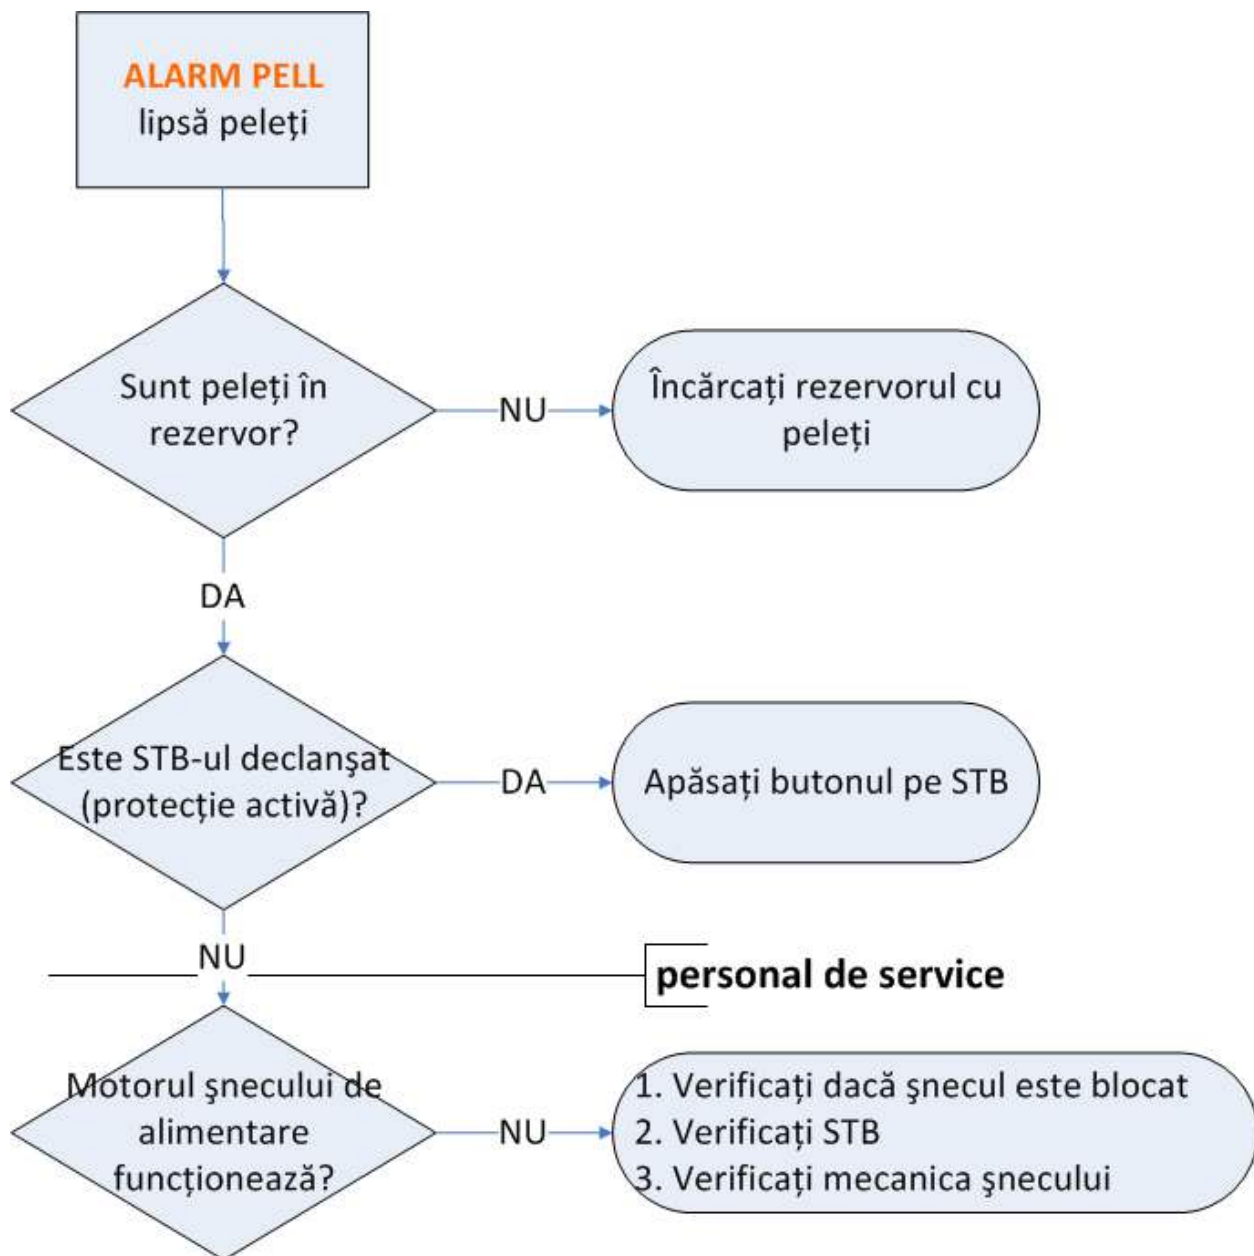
ALARM PELL
lipsă peleți

Sunt peleți în rezervor?

NU

Încărcați rezervorul cu peleți

DA

Este STB-ul declanşat (protecție activă)?

DA

Apăsați butonul pe STB

NU

personal de service

Motorul şnecului de alimentare funcționează?

NU

1. Verificați dacă şnecul este blocat
2. Verificați STB
3. Verificați mecanica şnecului